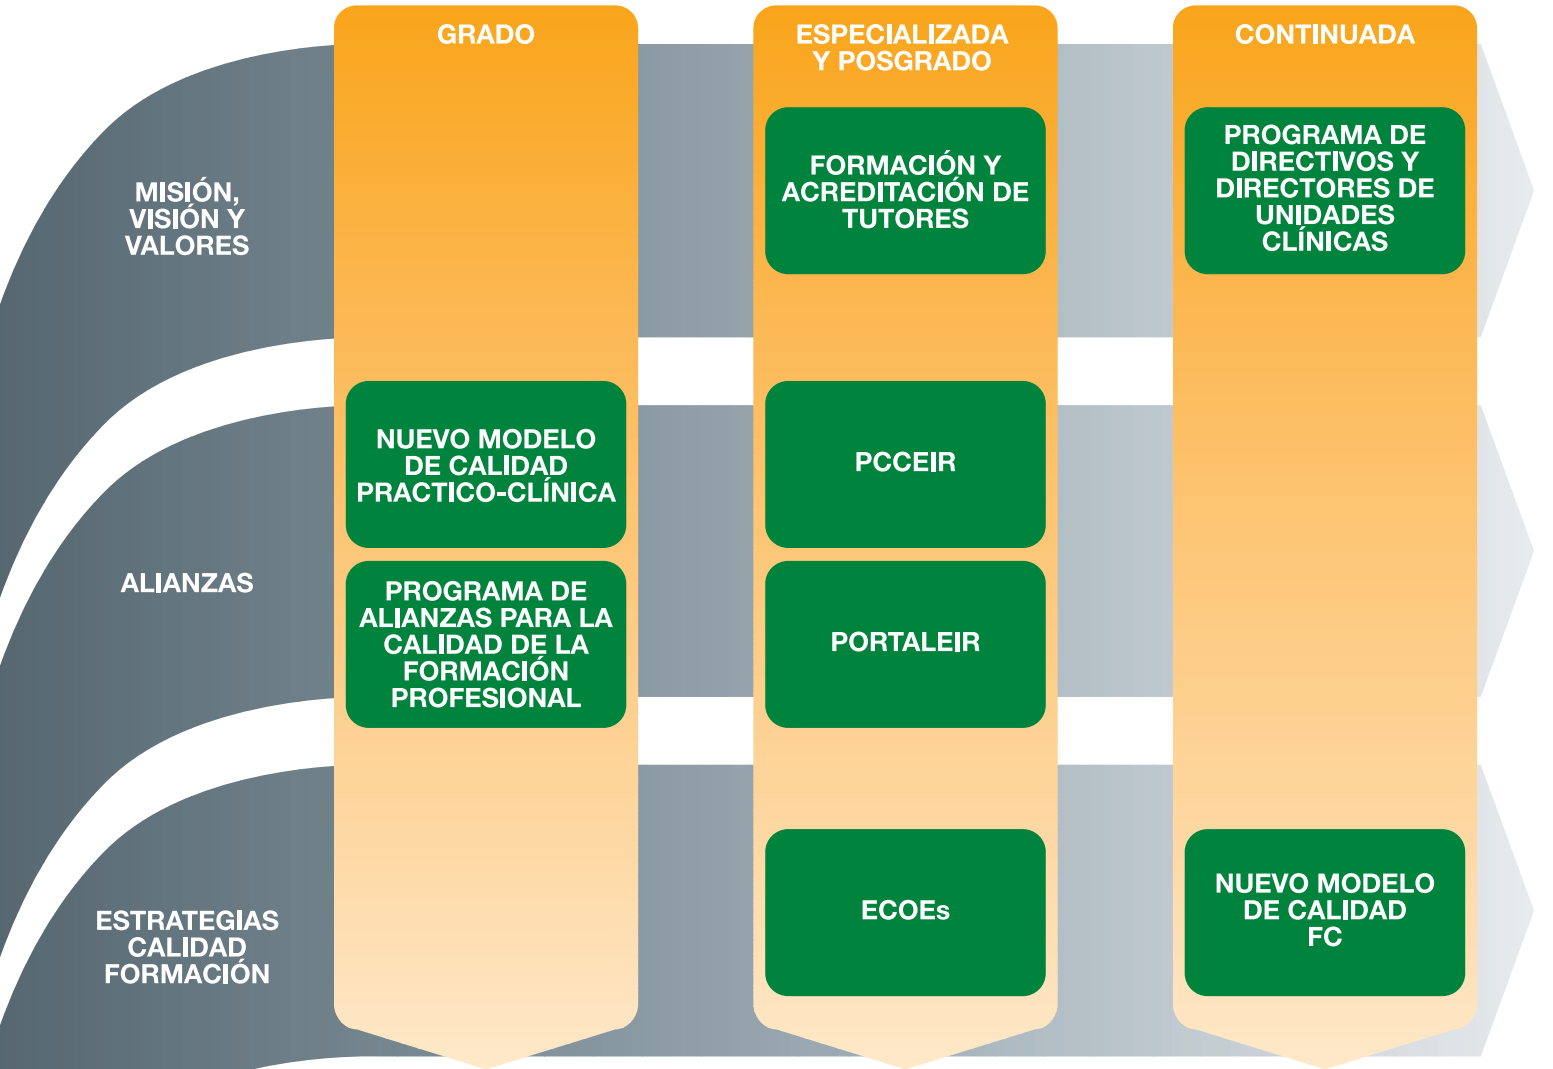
GRADO

ESPECIALIZADA Y POSGRADO

CONTINUADA

MISIÓN, VISIÓN Y VALORES

FORMACIÓN Y ACREDITACIÓN DE TUTORES

PROGRAMA DE DIRECTIVOS Y DIRECTORES DE UNIDADES CLÍNICAS

ALIANZAS

NUEVO MODELO DE CALIDAD PRACTICO-CLÍNICA

PCCEIR

PROGRAMA DE ALIANZAS PARA LA CALIDAD DE LA FORMACIÓN PROFESIONAL

PORTALEIR

ESTRATEGIAS CALIDAD FORMACIÓN

ECOEs

NUEVO MODELO DE CALIDAD FC